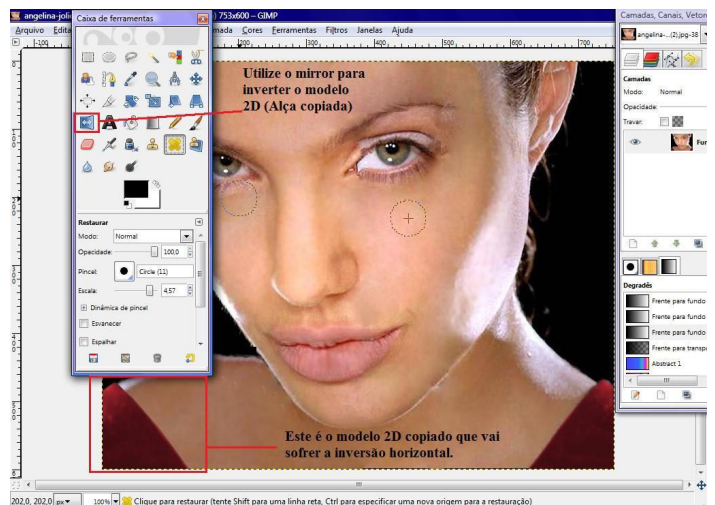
angelina-joli... ) 753x600 – GIMP

Arquivo Edita... ...mada Cores Ferramentas Filtros Janelas Ajuda

Caixa de ferramentas

Utilize o mirror para inverter o modelo 2D (Alça copiada)

Restaurar

Modo: Normal

Opacidade 100,0

Pincel: Circle (11)

Escala: 4,57

Dinâmica de pincel

Esvanecer

Espalhar

Este é o modelo 2D copiado que vai sofrer a inversão horizontal.

Camadas, Canais, Vetore...

angelina-...(2).jpg-38

Camadas

Modo: Normal

Opacidade:

Travar:

Fur...

Degradês

Frente para fundo

Frente para fundo

Frente para fundo

Frente para transpa...

Abstract 1

202,0, 202,0 px 100% Clique para restaurar (tente Shift para uma linha reta, Ctrl para especificar uma nova origem para a restauração)